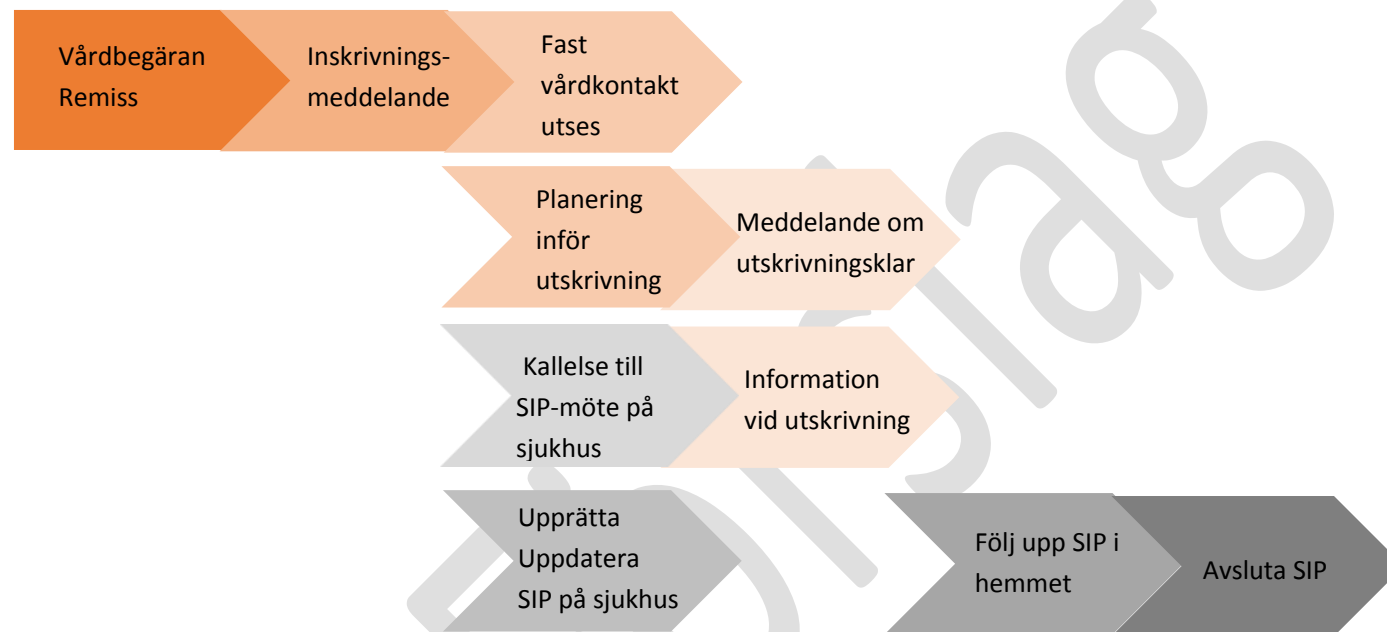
Vårdbegäran Remiss

Inskrivningsmeddelande

Fast vårdkontakt utses

Planering inför utskrivning

Meddelande om utskrivningsklar

Kallelse till SIP-möte på sjukhus

Information vid utskrivning

Upprätta Uppdatera SIP på sjukhus

Följ upp SIP i hemmet

Avsluta SIP

Utkast